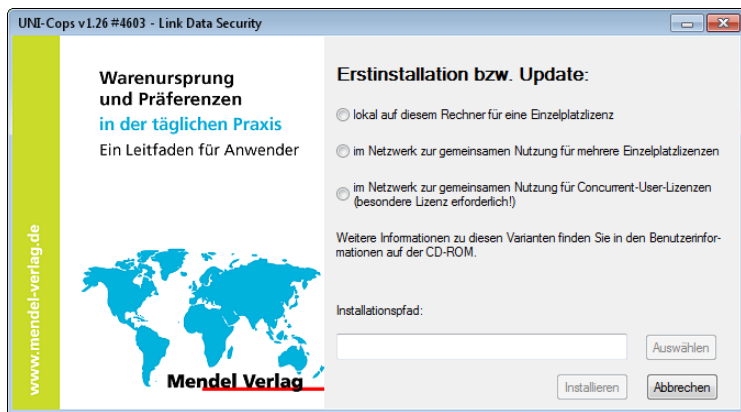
UNI-Cops v1.26 #4603 - Link Data Security

Warenursprung und Präferenzen
in der täglichen Praxis
Ein Leitfaden für Anwender

www.mendel-verlag.de

Mendel Verlag

Erstinstallation bzw. Update:

lokal auf diesem Rechner für eine Einzelplatzlizenz

im Netzwerk zur gemeinsamen Nutzung für mehrere Einzelplatzlizenzen

im Netzwerk zur gemeinsamen Nutzung für Concurrent-User-Lizenzen (besondere Lizenz erforderlich!)

Weitere Informationen zu diesen Varianten finden Sie in den Benutzerinformationen auf der CD-ROM.

Installationspfad:

Auswählen

Installieren

Abbrechen